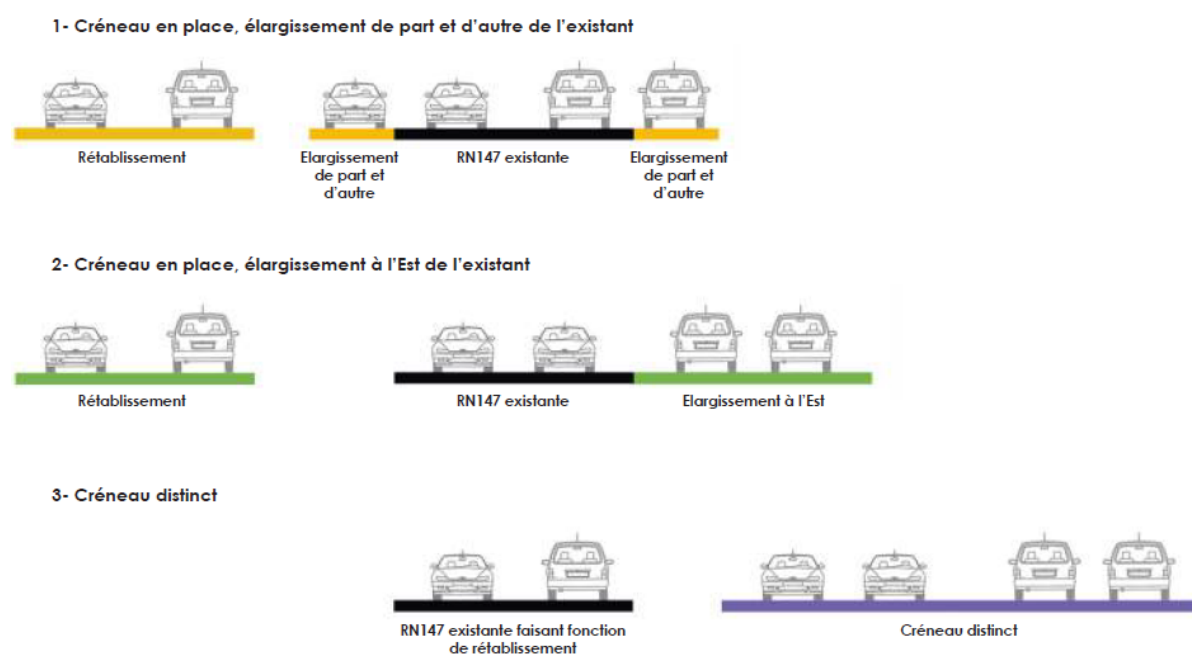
1- Créneau en place, élargissement de part et d'autre de l'existant

Rétablissement

Elargissement de part et d'autre

RN147 existante

Elargissement de part et d'autre

2- Créneau en place, élargissement à l'Est de l'existant

Rétablissement

RN147 existante

Elargissement à l'Est

3- Créneau distinct

RN147 existante faisant fonction de rétablissement

Créneau distinct